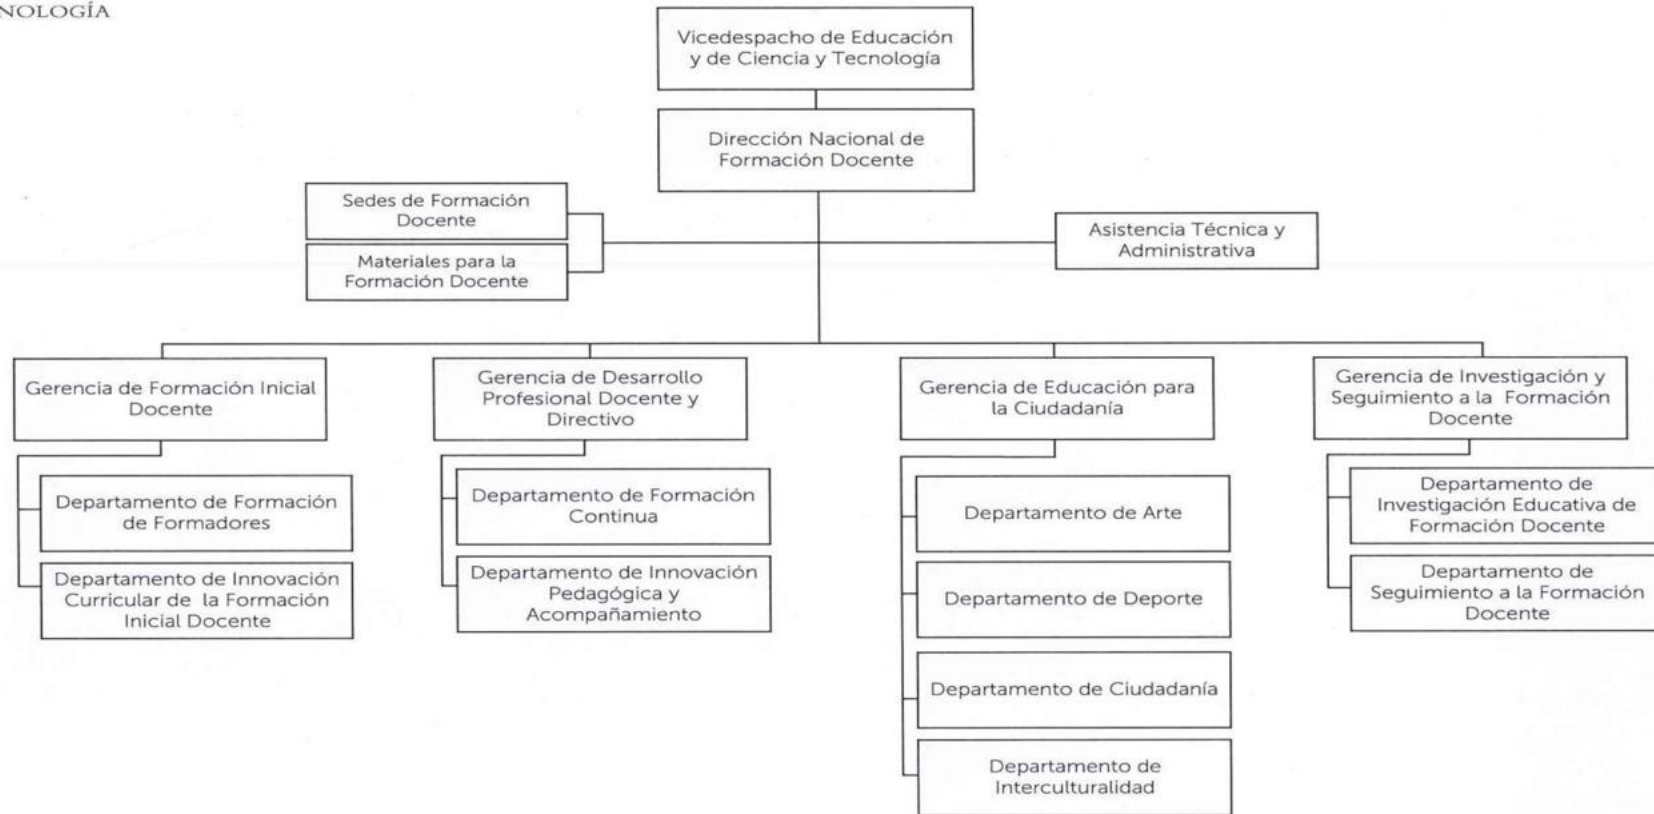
NOLOGÍA

Vicedespacho de Educación y de Ciencia y Tecnología

Dirección Nacional de Formación Docente

Sedes de Formación Docente

Materiales para la Formación Docente

Asistencia Técnica y Administrativa

Gerencia de Formación Inicial Docente

Departamento de Formación de Formadores

Departamento de Innovación Curricular de la Formación Inicial Docente

Gerencia de Desarrollo Profesional Docente y Directivo

Departamento de Formación Continua

Departamento de Innovación Pedagógica y Acompañamiento

Gerencia de Educación para la Ciudadanía

Departamento de Arte

Departamento de Deporte

Departamento de Ciudadanía

Departamento de Interculturalidad

Gerencia de Investigación y Seguimiento a la Formación Docente

Departamento de Investigación Educativa de Formación Docente

Departamento de Seguimiento a la Formación Docente